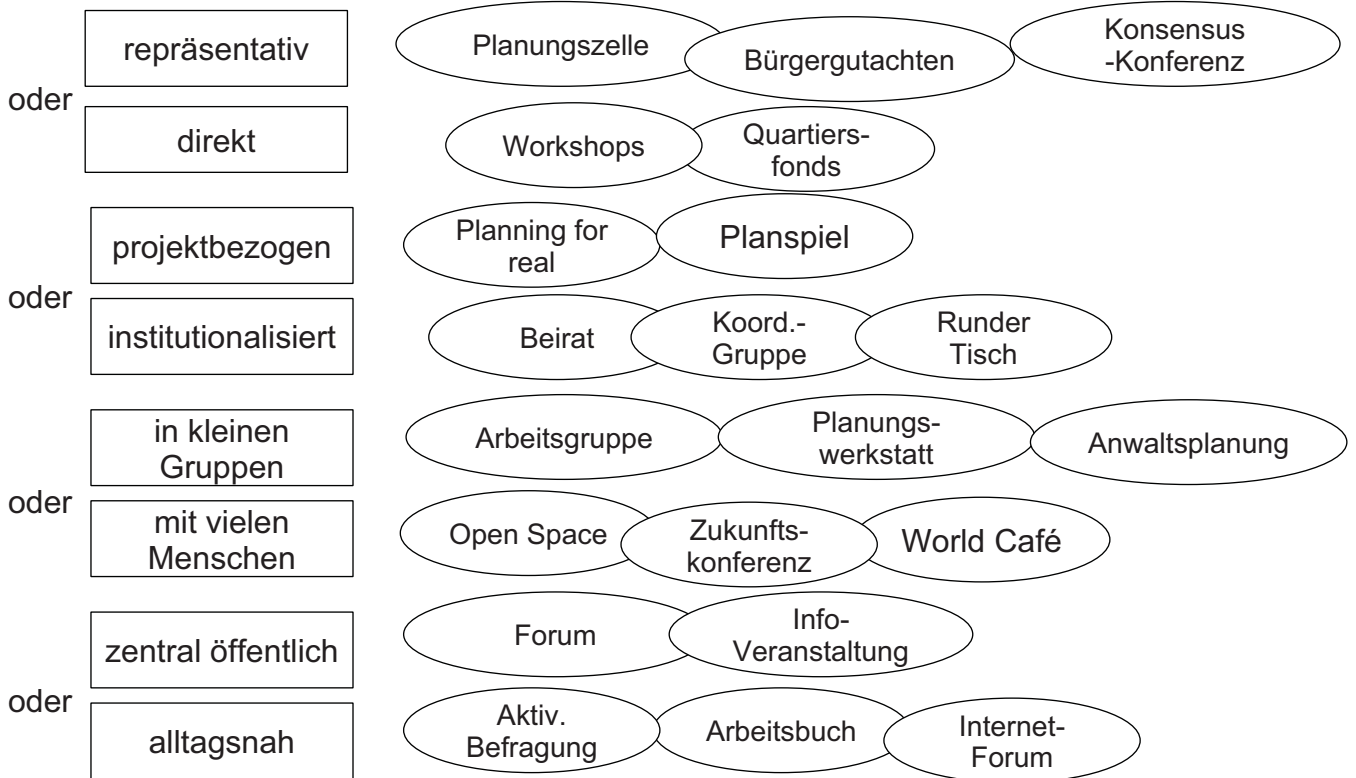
repräsentativ
Planungszelle
Bürgergutachten
Konsensus -Konferenz

oder

direkt
Workshops
Quartiersfonds

projektbezogen
Planning for real
Planspiel

oder

institutionalisiert
Beirat
Koord.-Gruppe
Runder Tisch

in kleinen Gruppen
Arbeitsgruppe
Planungswerkstatt
Anwaltsplanung

oder

mit vielen Menschen
Open Space
Zukunftskonferenz
World Café

zentral öffentlich
Forum
Info-Veranstaltung

oder

alltagsnah
Aktiv. Befragung
Arbeitsbuch
Internet-Forum